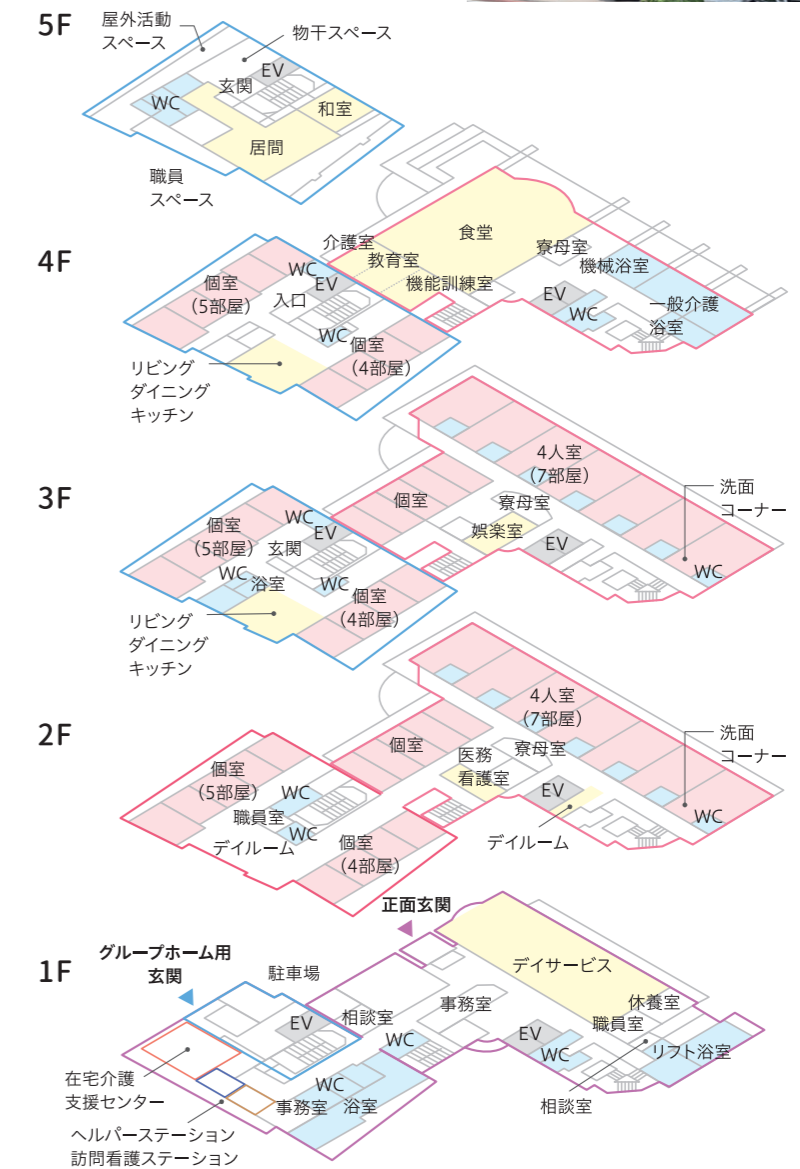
5F
屋外活動スペース
物干スペース
EV
玄関
WC
和室
居間
職員スペース

4F
介護室
食堂
教育室
寮母室
WC
機械浴室
個室
(5部屋)
EV
機能訓練室
入口
EV
一般介護浴室
WC
WC
個室
(4部屋)
リビング
ダイニング
キッチン

3F
4人室
(7部屋)
洗面コーナー
個室
寮母室
個室
WC
(5部屋)
EV
娯楽室
玄関
EV
WC
浴室
WC
WC
個室
(4部屋)
リビング
ダイニング
キッチン

2F
4人室
(7部屋)
洗面コーナー
個室
医務
寮母室
個室
看護室
(5部屋)
WC
EV
職員室
WC
WC
デイルーム
個室
デイルーム
(4部屋)

正面玄関
1F
グループホーム用玄関
デイサービス
駐車場
休養室
事務室
相談室
EV
職員室
EV
WC
WC
リフト浴室
WC
在宅介護支援センター
事務室
浴室
相談室
ヘルパーステーション
訪問看護ステーション